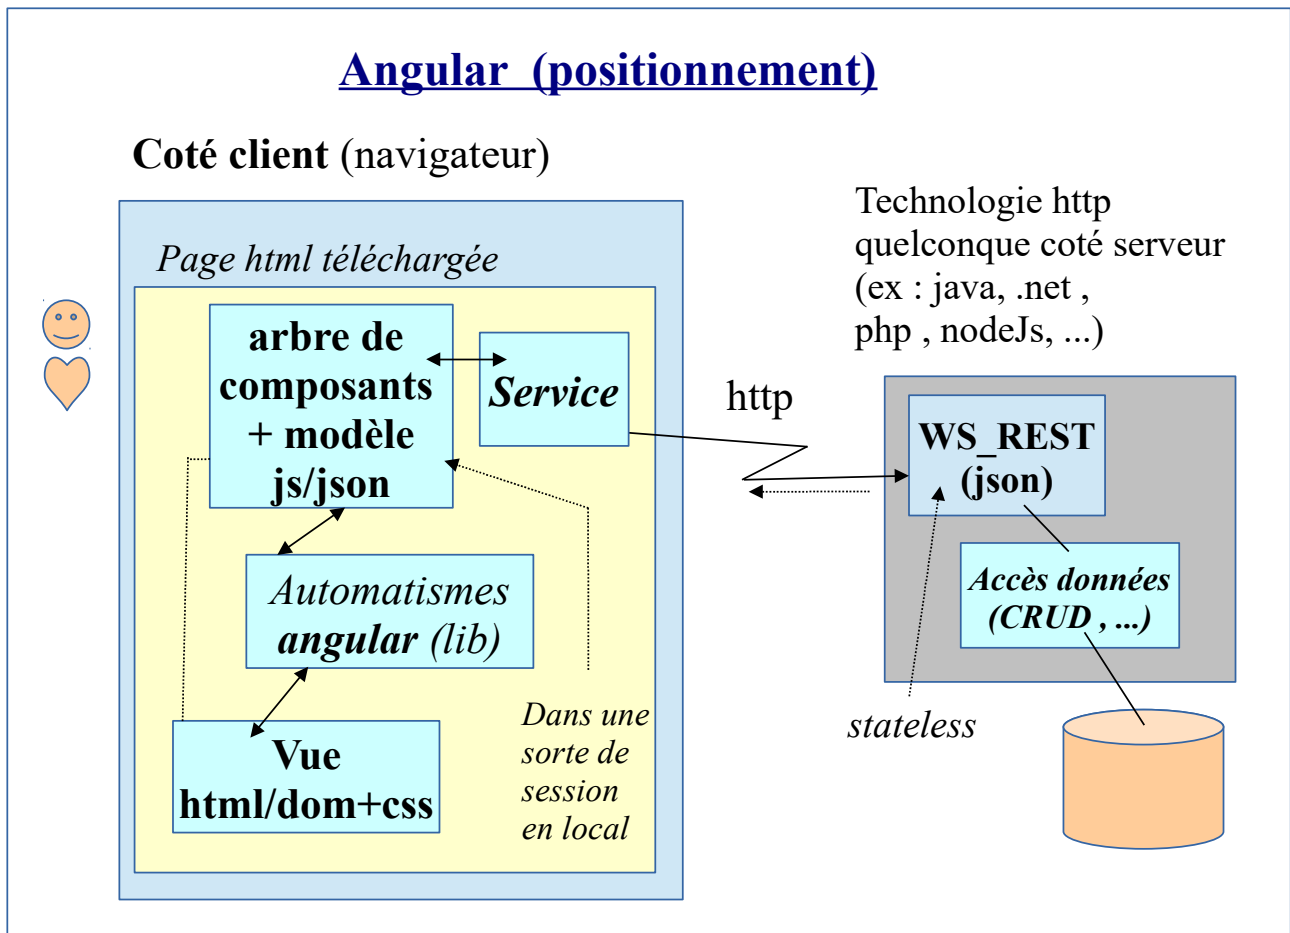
Angular (positionnement)

Coté client (navigateur)

Page html téléchargée

arbre de composants + modèle js/json

Service

Automatismes angular (lib)

Vue html/dom+css

Dans une sorte de session en local

Technologie http quelconque coté serveur (ex : java, .net , php , nodeJs, ...)

http

WS_REST (json)

Accès données (CRUD , ...)

stateless